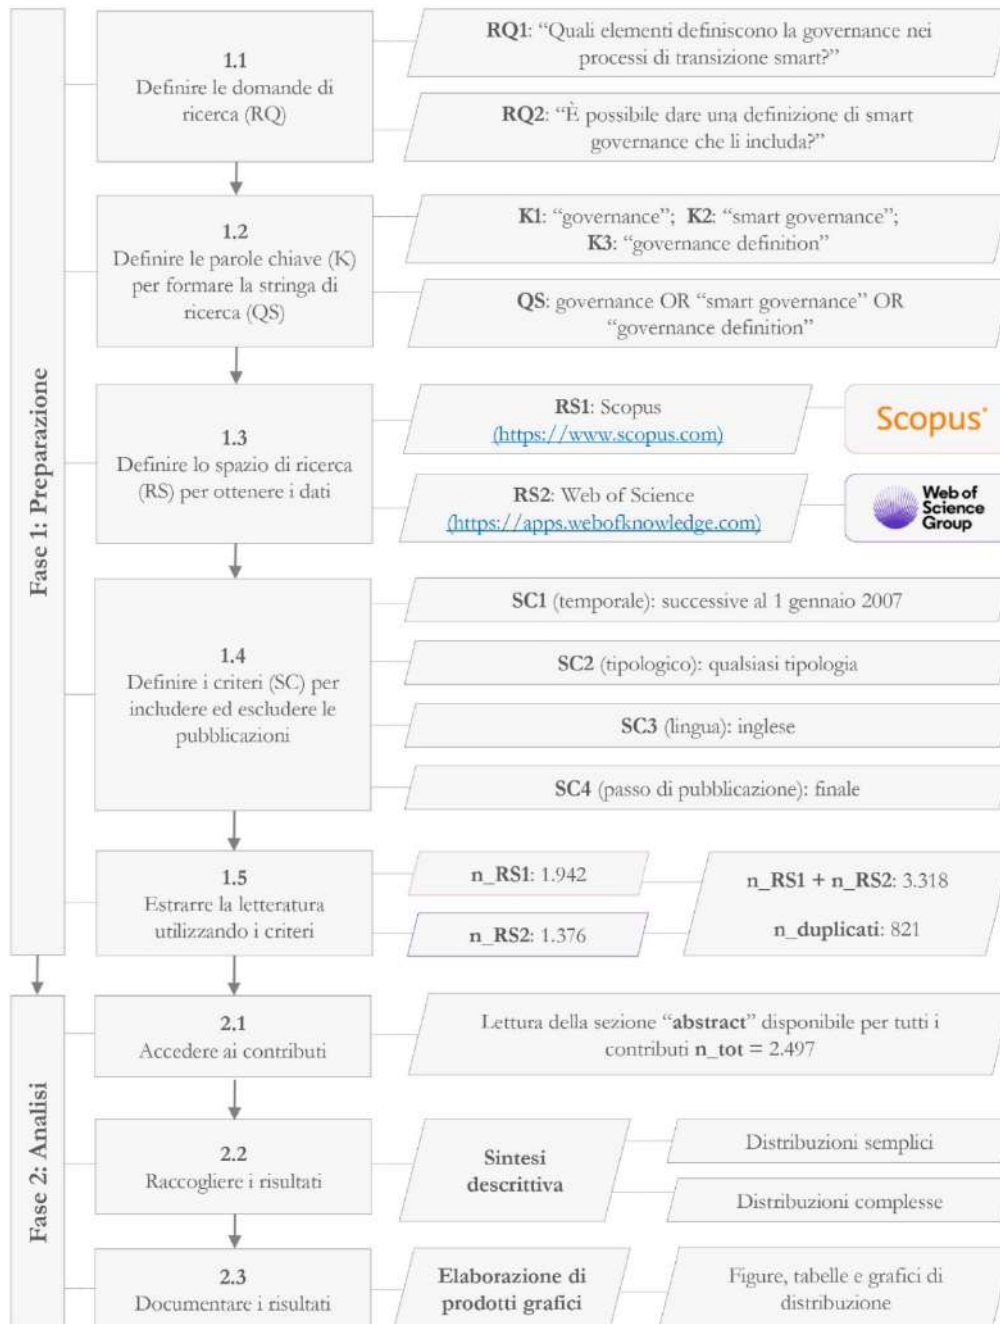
Fase 1: Preparazione

1.1
Definire le domande di ricerca (RQ)

RQ1: "Quali elementi definiscono la governance nei processi di transizione smart?"

RQ2: "È possibile dare una definizione di smart governance che li includa?"

1.2
Definire le parole chiave (K) per formare la stringa di ricerca (QS)

K1: "governance"; K2: "smart governance"; K3: "governance definition"

QS: governance OR "smart governance" OR "governance definition"

1.3
Definire lo spazio di ricerca (RS) per ottenere i dati

RS1: Scopus (https://www.scopus.com)

Scopus

RS2: Web of Science (https://apps.webofknowledge.com)

Web of Science Group

1.4
Definire i criteri (SC) per includere ed escludere le pubblicazioni

SC1 (temporale): successive al 1 gennaio 2007

SC2 (tipologico): qualsiasi tipologia

SC3 (lingua): inglese

SC4 (passo di pubblicazione): finale

1.5
Estrarre la letteratura utilizzando i criteri

n_RS1: 1.942

n_RS2: 1.376

n_RS1 + n_RS2: 3.318

n_duplicati: 821

Fase 2: Analisi

2.1
Accedere ai contributi

Lettura della sezione "abstract" disponibile per tutti i contributi n_tot = 2.497

2.2
Raccogliere i risultati

Sintesi descrittiva

Distribuzioni semplici

Distribuzioni complesse

2.3
Documentare i risultati

Elaborazione di prodotti grafici

Figure, tabelle e grafici di distribuzione